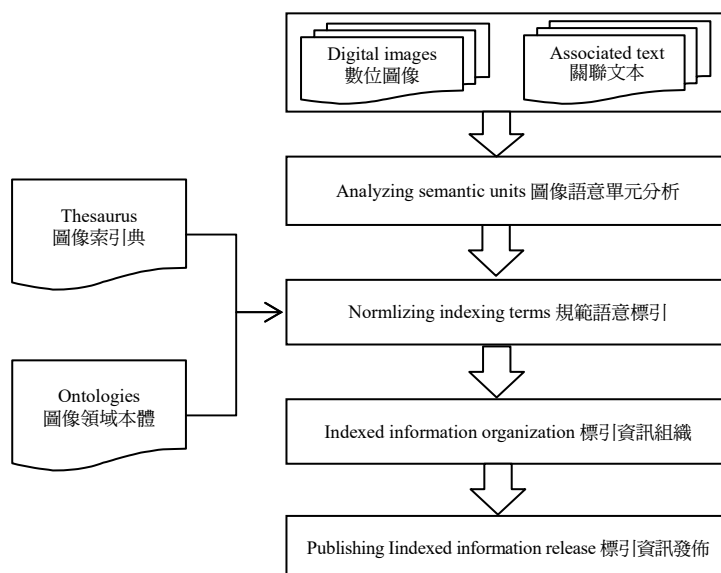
Digital images
數位圖像

Associated text
關聯文本

Analyzing semantic units 圖像語意單元分析

Thesaurus
圖像索引典

Normlizing indexing terms 規範語意標引

Ontologies
圖像領域本體

Indexed information organization 標引資訊組織

Publishing Iindexed information release 標引資訊發佈